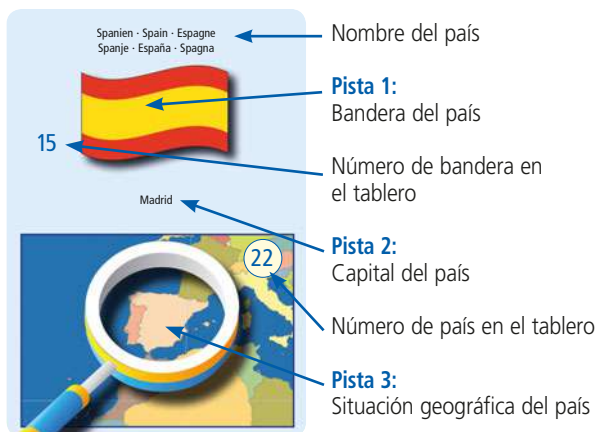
Spanien · Spain · Espagne
Spanje · España · Spagna

Nombre del país

Pista 1:
Bandera del país

15

Número de bandera en el tablero

Madrid

Pista 2:
Capital del país

22

Número de país en el tablero

Pista 3:
Situación geográfica del país